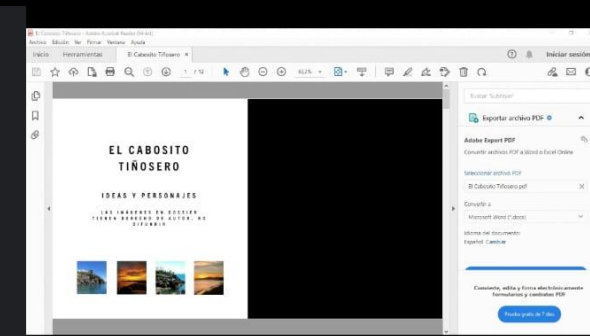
El Cabosito Tiñosero - Adobe Acrobat Reader (64-bit)
Archivo Edición Ver Firmar Ventana Ayuda
Inicio Herramientas El Cabosito Tiñosero ×
Iniciar sesión
1 / 12
61,2%
Buscar 'Subrayar'
Exportar archivo PDF
Adobe Export PDF
Convertir archivos PDF a Word o Excel Online
Seleccionar archivo PDF
El Cabosito Tiñosero.pdf
Convertir a
Microsoft Word (*.docx)
Idioma del documento:
Español Cambiar
EL CABOSITO TIÑOSERO
IDEAS Y PERSONAJES
LAS IMÁGENES EN DOSSIER TIENEN DERECHO DE AUTOR, NO DIFUNDIR
Convierte, edita y firma electrónicamente formularios y contratos PDF
Prueba gratis de 7 días